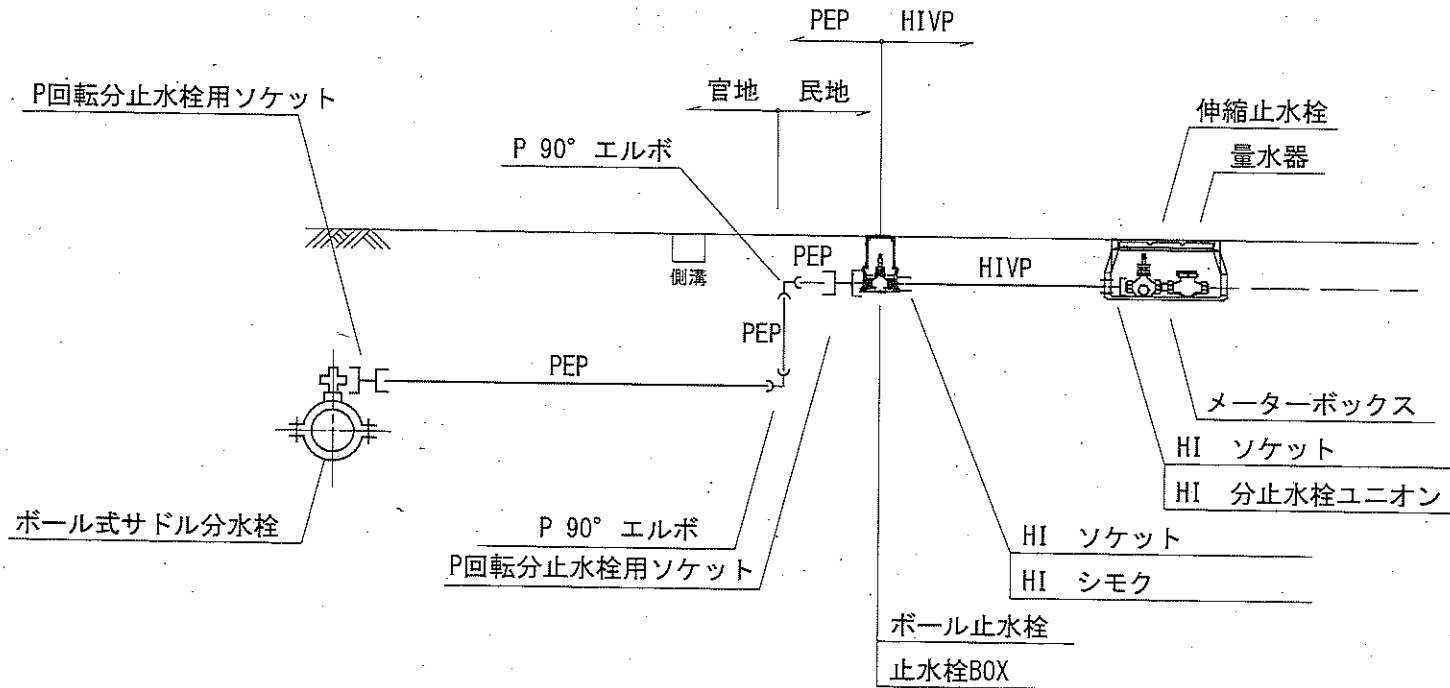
PEP　HIVP

官地　民地

P回転分止水栓用ソケット

P 90°エルボ

伸縮止水栓

量水器

側溝

PEP

HIVP

PEP

PEP

メーターボックス

HI ソケット

HI 分止水栓ユニオン

ボール式サドル分水栓

P 90°エルボ

P回転分止水栓用ソケット

HI ソケット

HI シモク

ボール止水栓

止水栓BOX